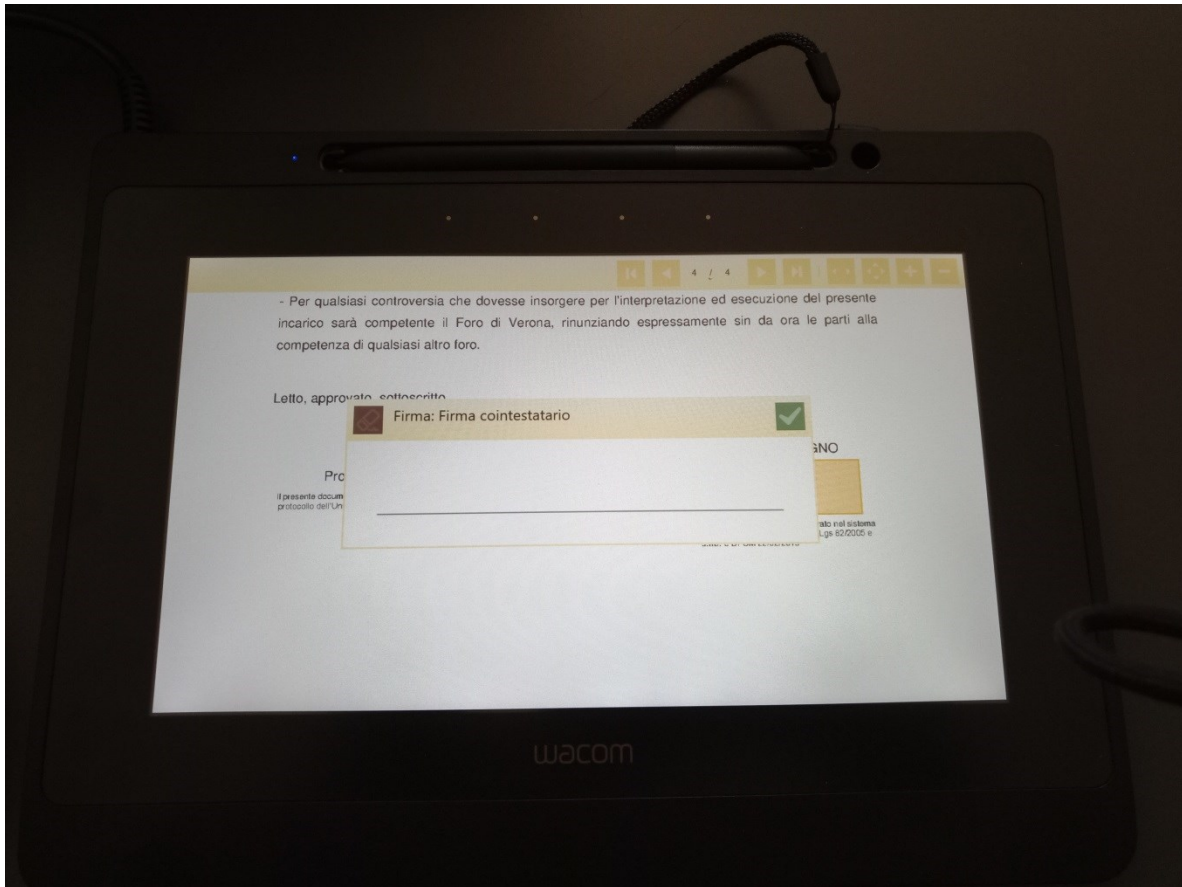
4 / 4

- Per qualsiasi controversia che dovesse insorgere per l'interpretazione ed esecuzione del presente incarico sarà competente il Foro di Verona, rinunziando espressamente sin da ora le parti alla competenza di qualsiasi altro foro.

Letto, approvato, sottoscritto

Firma: Firma cointestatario

Pro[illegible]

Il presente docum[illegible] protocollo dell'Un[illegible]

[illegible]GNO

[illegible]rato nel sistema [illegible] Lgs 82/2005 e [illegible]

wacom